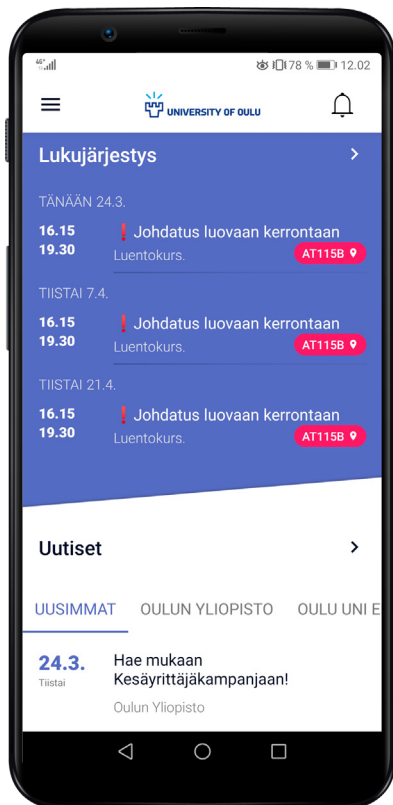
78 % 12.02

UNIVERSITY OF OULU

Lukujärjestys

TÄNÄÄN 24.3.

16.15
19.30

❗ Johdatus luovaan kerrontaan
Luentokurs.
AT115B

TIISTAI 7.4.

16.15
19.30

❗ Johdatus luovaan kerrontaan
Luentokurs.
AT115B

TIISTAI 21.4.

16.15
19.30

❗ Johdatus luovaan kerrontaan
Luentokurs.
AT115B

Uutiset

UUSIMMAT OULUN YLIOPISTO OULU UNI E

24.3.
Tiistai

Hae mukaan Kesäyrittäjäkampanjaan!

Oulun Yliopisto